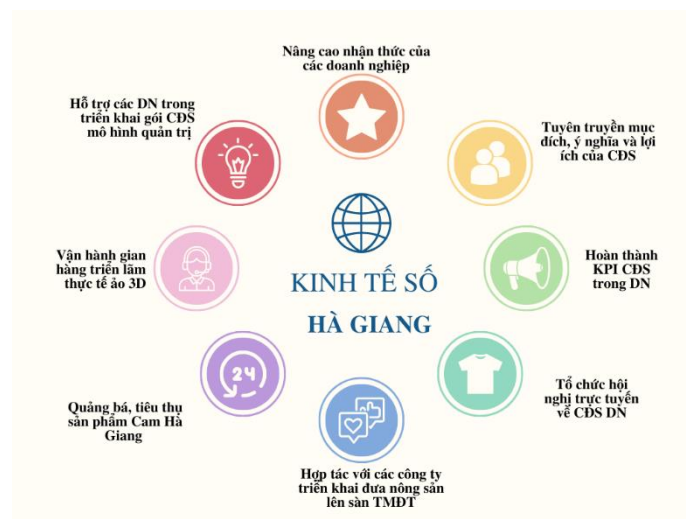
Nâng cao nhận thức của các doanh nghiệp

Tuyên truyền mục đích, ý nghĩa và lợi ích của CĐS

Hoàn thành KPI CĐS trong DN

Tổ chức hội nghị trực tuyến về CĐS DN

Hợp tác với các công ty triển khai đưa nông sản lên sàn TMĐT

Quảng bá, tiêu thụ sản phẩm Cam Hà Giang

Vận hành gian hàng triển lãm thực tế ảo 3D

Hỗ trợ các DN trong triển khai gói CĐS mô hình quản trị

KINH TẾ SỐ

HÀ GIANG

24